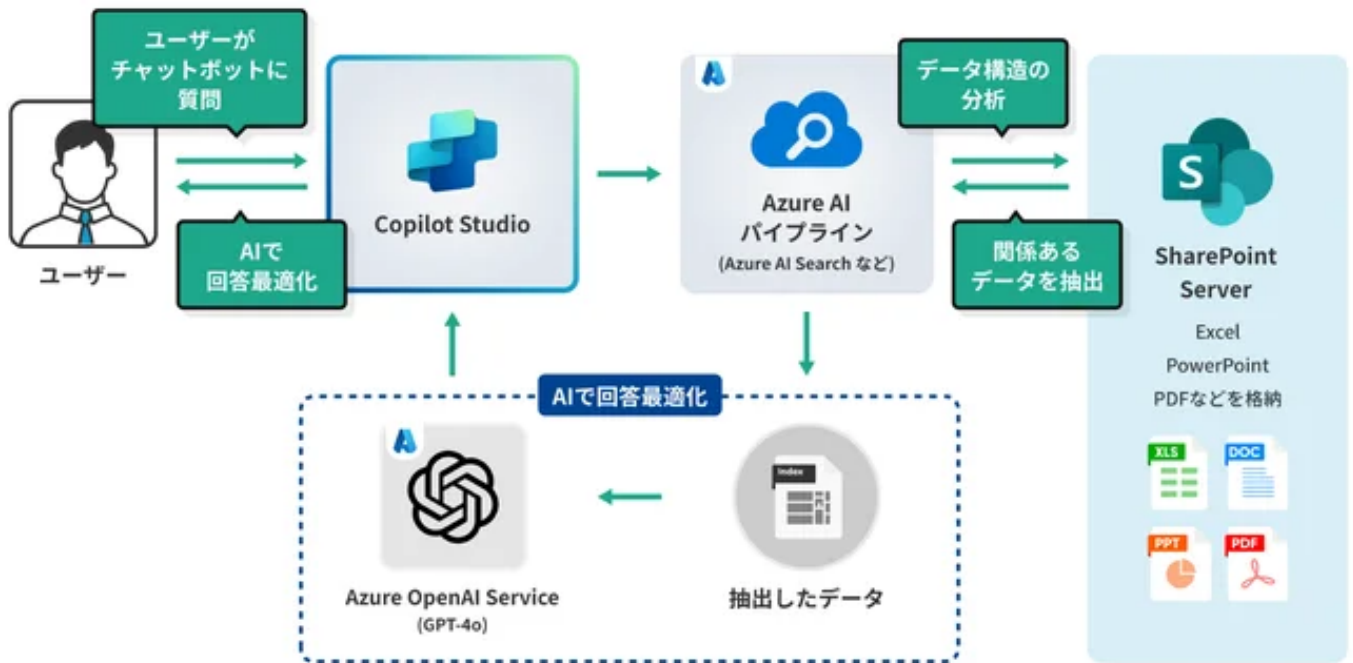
ユーザーがチャットボットに質問

ユーザー

AIで回答最適化

Copilot Studio

Azure AI
パイプライン
(Azure AI Search など)

データ構造の分析

関係あるデータを抽出

SharePoint Server

Excel
PowerPoint
PDFなどを格納

XLS
DOC
PPT
PDF

AIで回答最適化

Azure OpenAI Service
(GPT-4o)

Index

抽出したデータ